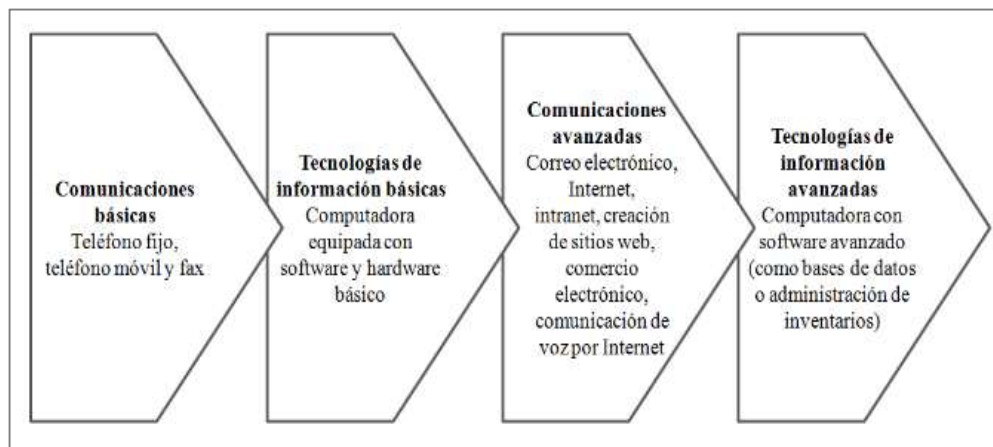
**Comunicaciones básicas**
Teléfono fijo, teléfono móvil y fax

**Tecnologías de información básicas**
Computadora equipada con software y hardware básico

**Comunicaciones avanzadas**
Correo electrónico, Internet, intranet, creación de sitios web, comercio electrónico, comunicación de voz por Internet

**Tecnologías de información avanzadas**
Computadora con software avanzado (como bases de datos o administración de inventarios)